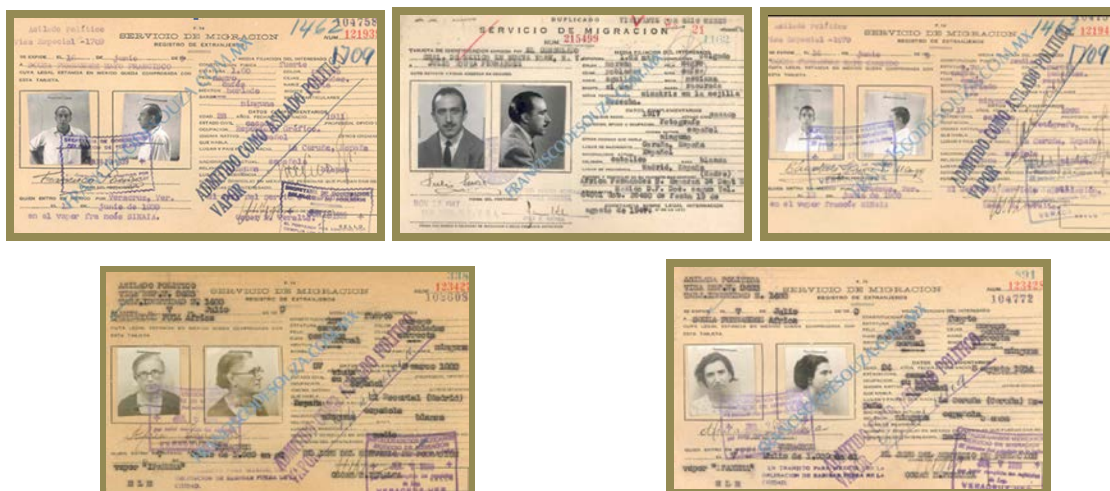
Asilado Político
Visa Especial -1709
SERVICIO DE MIGRACION
REGISTRO DE EXTRANJEROS
1462
104758
12193
1709
Junio
Fuerte
1.60
Blanca
ninguna
Impresor Gráfico
1931
La Coruña, España
español
ADMITIDO COMO ASILADO POLITICO
VAPOR
Veracruz, Ver.
13 Junio 1939
en el vapor francés SINAIA.

DUPLICADO
SERVICIO DE MIGRACION
215499
21
1102
Fotógrafo
español
ninguna
Coruña, España
Madrid, España
agosto de 1947.

Asilado Político
Visa Especial -1079
SERVICIO DE MIGRACION
REGISTRO DE EXTRANJEROS
1461
12194
1709
Junio
Fuerte
La Coruña, España
ADMITIDO COMO ASILADO POLITICO
VAPOR
en el vapor francés SINAIA.

ASILADO POLITICO
SERVICIO DE MIGRACION
REGISTRO DE EXTRANJEROS
12342
104608
Julio
ADMITIDO COMO ASILADO POLITICO
España
española
vapor "IPANEMA"

ASILADA POLITICA
SERVICIO DE MIGRACION
REGISTRO DE EXTRANJEROS
891
12342
104772
Julio
Fuerte
ninguna
española
"IPANEMA"